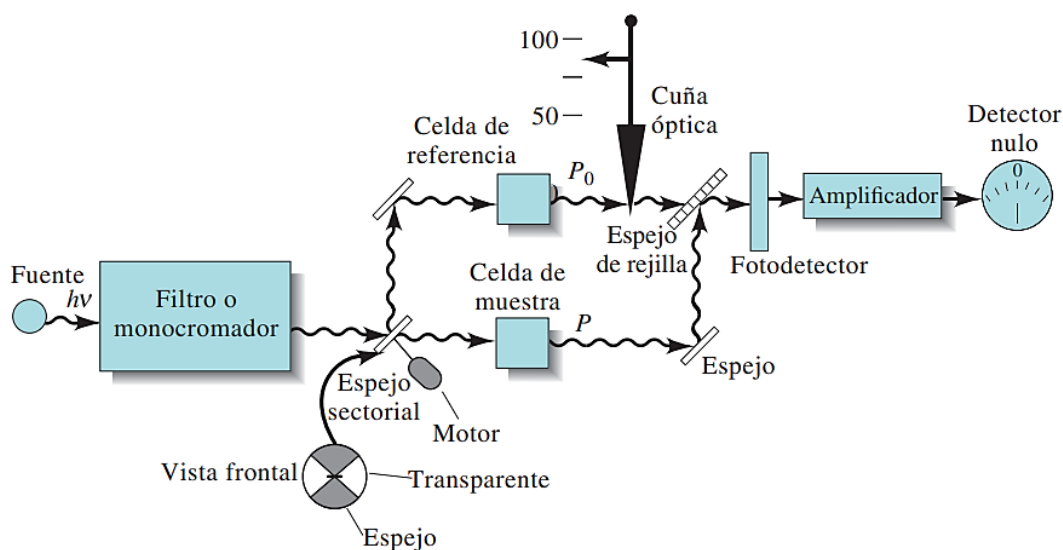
100

50

Cuña óptica

Detector nulo

0

Celda de referencia

$P_0$

Espejo de rejilla

Amplificador

Fotodetector

Fuente

$h\nu$

Filtro o monocromador

Celda de muestra

$P$

Espejo

Espejo sectorial

Motor

Vista frontal

Transparente

Espejo